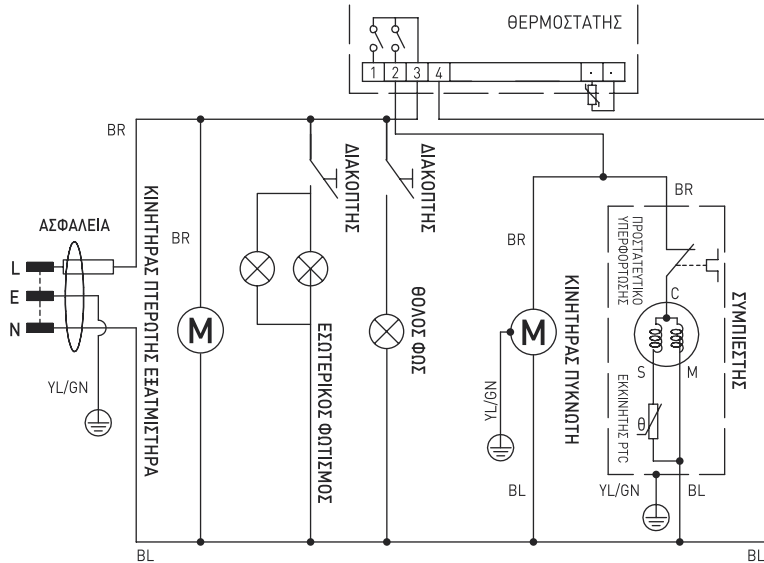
ΘΕΡΜΟΣΤΑΤΗΣ

1 2 3 4

BR

ΔΙΑΚΟΠΤΗΣ

ΔΙΑΚΟΠΤΗΣ

ΑΣΦΑΛΕΙΑ

BR

L

E

N

ΚΙΝΗΤΗΡΑΣ ΠΤΕΡΩΤΗΣ ΕΞΑΤΜΙΣΤΗΡΑ

M

ΕΣΩΤΕΡΙΚΟΣ ΦΩΤΙΣΜΟΣ

ΘΟΛΟΣ ΦΩΣ ΦΩΣ

YL/GN

BR

M

YL/GN

ΚΙΝΗΤΗΡΑΣ ΠΥΚΝΩΤΗ

BR

ΠΡΟΣΤΑΤΕΥΤΙΚΟ ΥΠΕΡΦΟΡΤΩΣΗΣ

C

S

M

ΕΚΚΙΝΗΤΗΣ PTC

ΣΥΜΠΙΕΣΤΗΣ

BL

YL/GN

BL

BL

BL